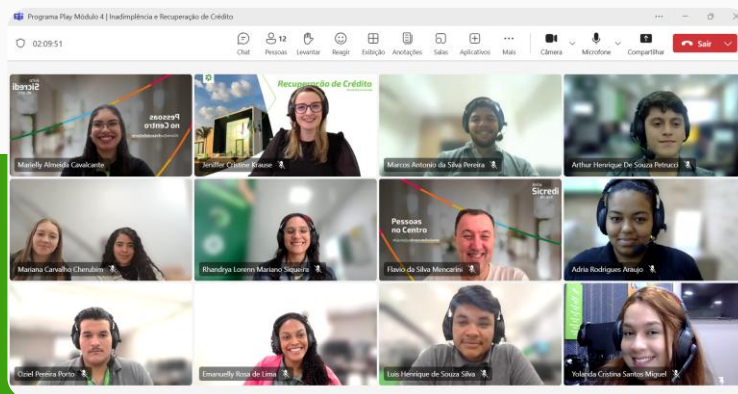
Programa Play Módulo 4 | Inadimplência e Recuperação de Crédito

02:09:51

Chat
12
Pessoas
Levantar
Reagir
Exibição
Anotações
Salas
Aplicativos
Mais
Câmera
Microfone
Compartilhar
Sair

Sicredi
Pessoas no Centro
Marielly Almeida Cavalcante

Recuperação de Crédito
Jeniffer Cristine Krause

Marcos Antonio da Silva Pereira

Arthur Henrique De Souza Petrucci

Mariana Carvalho Cherubim

Rhandrya Lorenn Mariano Siqueira

Sicredi
Pessoas no Centro
Flavio da Silva Mencarini

Adria Rodrigues Araujo

Oziel Pereira Porto

Emanuelly Rosa de Lima

Luis Henrique de Souza Silva

Yolanda Cristina Santos Miguel